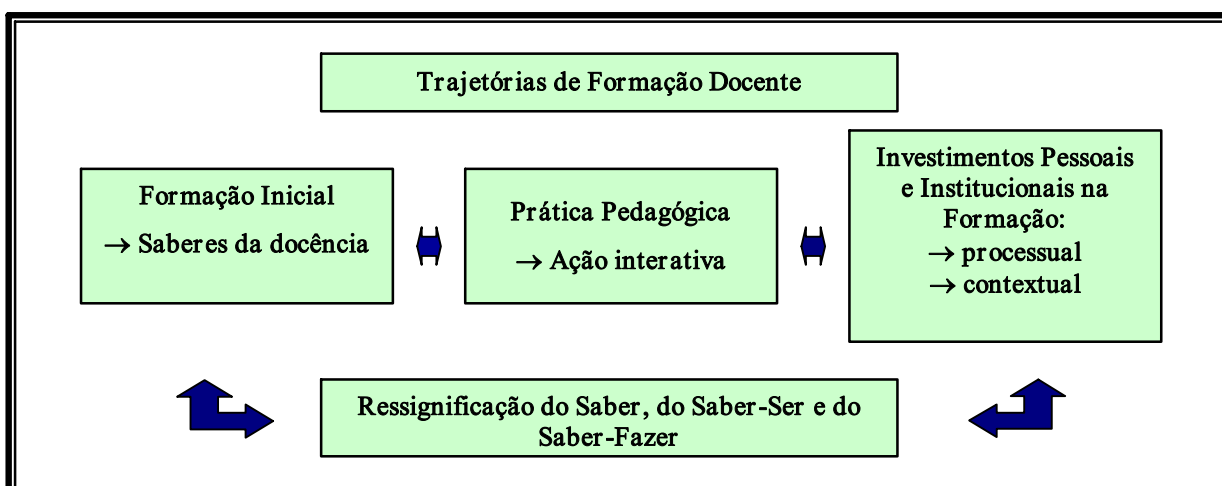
Trajetórias de Formação Docente

Formação Inicial
→ Saberes da docência

Prática Pedagógica
→ Ação interativa

Investimentos Pessoais e Institucionais na Formação:
→ processual
→ contextual

Ressignificação do Saber, do Saber-Ser e do Saber-Fazer